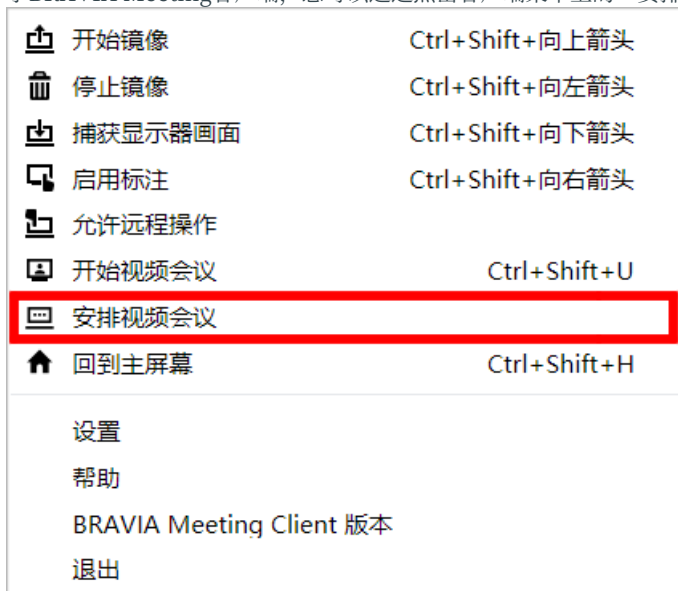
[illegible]

开始镜像 Ctrl+Shift+向上箭头
停止镜像 Ctrl+Shift+向左箭头
捕获显示器画面 Ctrl+Shift+向下箭头
启用标注 Ctrl+Shift+向右箭头
允许远程操作
开始视频会议 Ctrl+Shift+U
安排视频会议
回到主屏幕 Ctrl+Shift+H

设置
帮助
BRAVIA Meeting Client 版本
退出